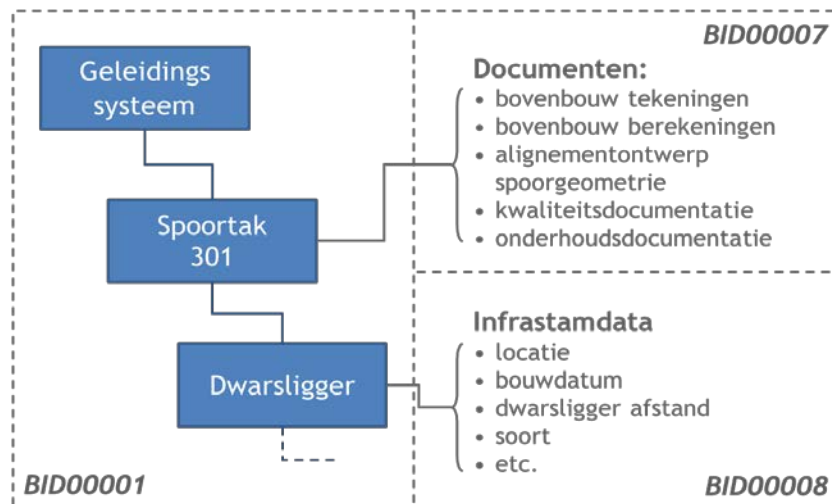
BID00007

Geleidings systeem

Spoortak 301

Dwarsligger

Documenten:
• bovenbouw tekeningen
• bovenbouw berekeningen
• alignementontwerp spoorgeometrie
• kwaliteitsdocumentatie
• onderhoudsdocumentatie

Infrastamdata
• locatie
• bouwdatum
• dwarsligger afstand
• soort
• etc.

BID00001

BID00008